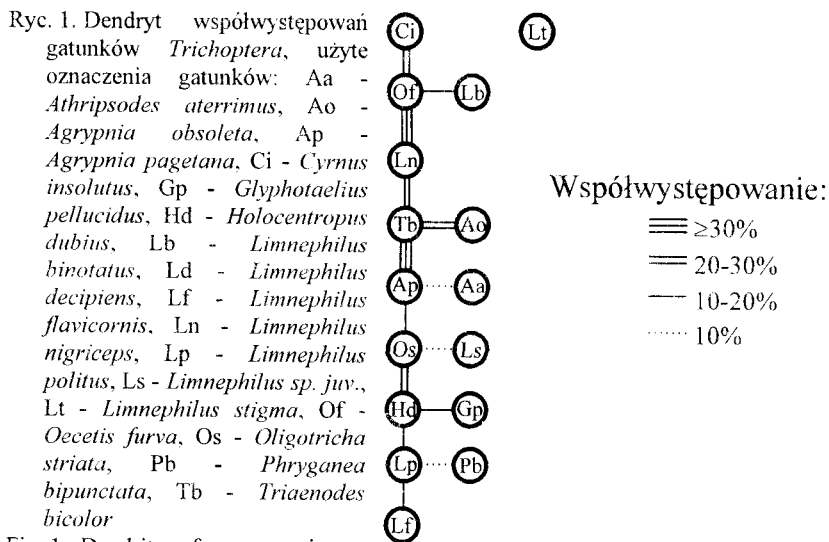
Ryc. 1. Dendryt współwystępowań gatunków *Trichoptera*, użyte oznaczenia gatunków: Aa - *Athripsodes aterrimus*, Ao - *Agrypnia obsoleta*, Ap - *Agrypnia pagetana*, Ci - *Cyrnus insolutus*, Gp - *Glyphotaelius pellucidus*, Hd - *Holocentropus dubius*, Lb - *Limnephilus binotatus*, Ld - *Limnephilus decipiens*, Lf - *Limnephilus flavicornis*, Ln - *Limnephilus nigriceps*, Lp - *Limnephilus politus*, Ls - *Limnephilus sp. juv.*, Lt - *Limnephilus stigma*, Of - *Oecetis furva*, Os - *Oligotricha striata*, Pb - *Phryganea bipunctata*, Tb - *Triaenodes bicolor*

Fig. 1. Dendrit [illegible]

Ci
Lt
Of
Lb
Ln
Tb
Ao
Ap
Aa
Os
Ls
Hd
Gp
Lp
Pb
Lf

Współwystępowanie:
$\geq$30%
20-30%
10-20%
10%